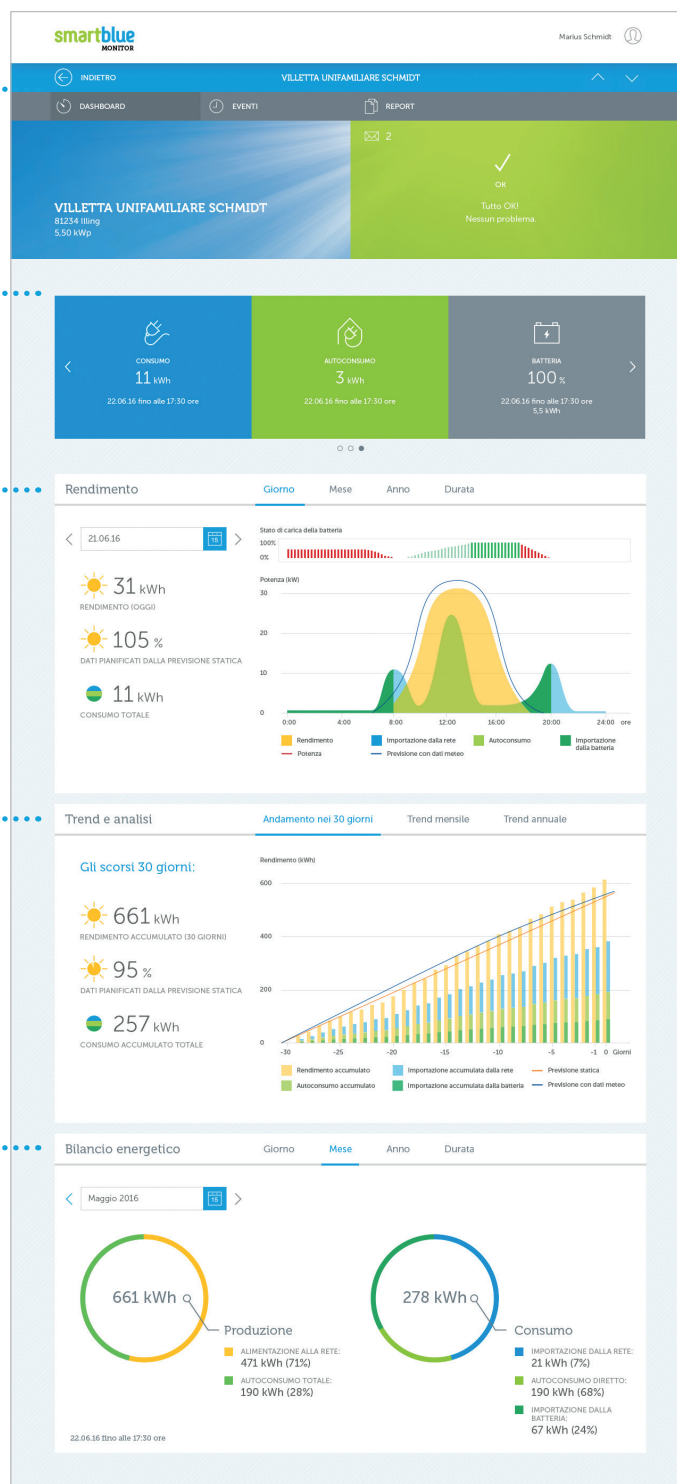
smartblue
MONITOR

Marius Schmidt

INDIETRO
VILLETTA UNIFAMILIARE SCHMIDT

DASHBOARD
EVENTI
REPORT

2

OK
Tutto OK!
Nessun problema.

VILLETTA UNIFAMILIARE SCHMIDT
81234 Illing
5,50 kWp

CONSUMO
11 kWh
22.06.16 fino alle 17:30 ore

AUTOCONSUMO
3 kWh
22.06.16 fino alle 17:30 ore

BATTERIA
100 %
22.06.16 fino alle 17:30 ore
5,5 kWh

Rendimento
Giorno
Mese
Anno
Durata

21.06.16
15

31 kWh
RENDIMENTO (OGGI)

105 %
DATI PIANIFICATI DALLA PREVISIONE STATICA

11 kWh
CONSUMO TOTALE

Stato di carica della batteria
100%
0%

Potenza (kW)
30
20
10
0
0:00
4:00
8:00
12:00
16:00
20:00
24:00
ore

Rendimento
Importazione dalla rete
Autoconsumo
Importazione dalla batteria
Potenza
Previsione con dati meteo

Trend e analisi
Andamento nei 30 giorni
Trend mensile
Trend annuale

Gli scorsi 30 giorni:

661 kWh
RENDIMENTO ACCUMULATO (30 GIORNI)

95 %
DATI PIANIFICATI DALLA PREVISIONE STATICA

257 kWh
CONSUMO ACCUMULATO TOTALE

Rendimento (kWh)
600
400
200
0
-30
-25
-20
-15
-10
-5
-1
0
Giorni

Rendimento accumulato
Importazione accumulata dalla rete
Previsione statica
Autoconsumo accumulato
Importazione accumulata dalla batteria
Previsione con dati meteo

Bilancio energetico
Giorno
Mese
Anno
Durata

Maggio 2016
15

661 kWh
Produzione
ALIMENTAZIONE ALLA RETE:
471 kWh (71%)
AUTOCONSUMO TOTALE:
190 kWh (28%)

278 kWh
Consumo
IMPORTAZIONE DALLA RETE:
21 kWh (7%)
AUTOCONSUMO DIRETTO:
190 kWh (68%)
IMPORTAZIONE DALLA BATTERIA:
67 kWh (24%)

22.06.16 fino alle 17:30 ore